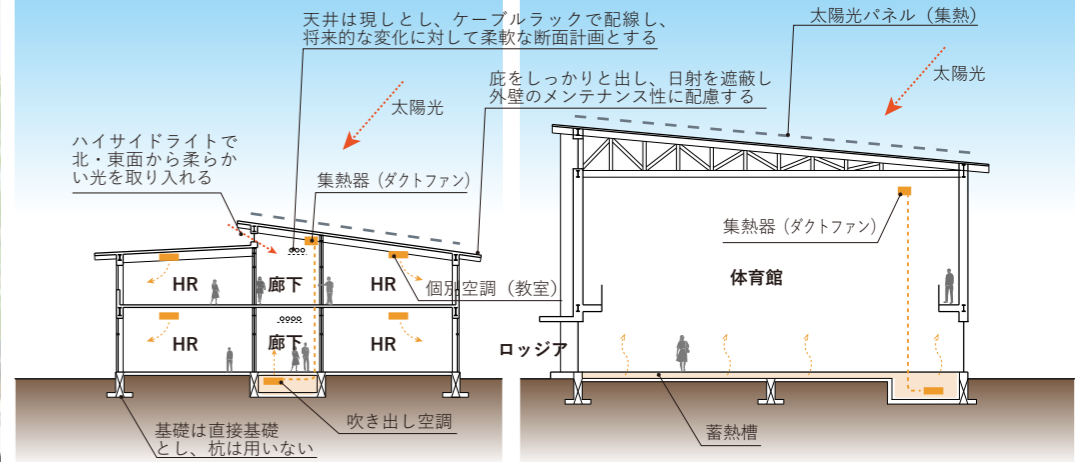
天井は現しとし、ケーブルラックで配線し、将来的な変化に対して柔軟な断面計画とする

太陽光パネル（集熱）

太陽光

庇をしっかりと出し、日射を遮蔽し外壁のメンテナンス性に配慮する

太陽光

ハイサイドライトで北・東面から柔らかい光を取り入れる

集熱器（ダクトファン）

集熱器（ダクトファン）

HR

廊下

HR

個別空調（教室）

体育館

HR

廊下

HR

ロッジア

吹き出し空調

基礎は直接基礎とし、杭は用いない

蓄熱槽